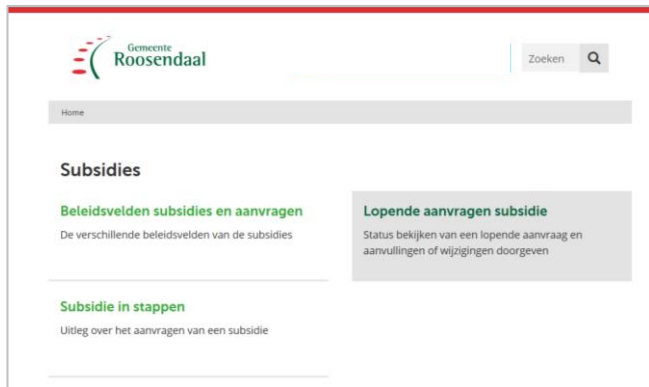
Gemeente
Roosendaal

Zoeken

Home

Subsidies

Beleidsvelden subsidies en aanvragen
De verschillende beleidsvelden van de subsidies

Lopende aanvragen subsidie
Status bekijken van een lopende aanvraag en aanvullingen of wijzigingen doorgeven

Subsidie in stappen
Uitleg over het aanvragen van een subsidie